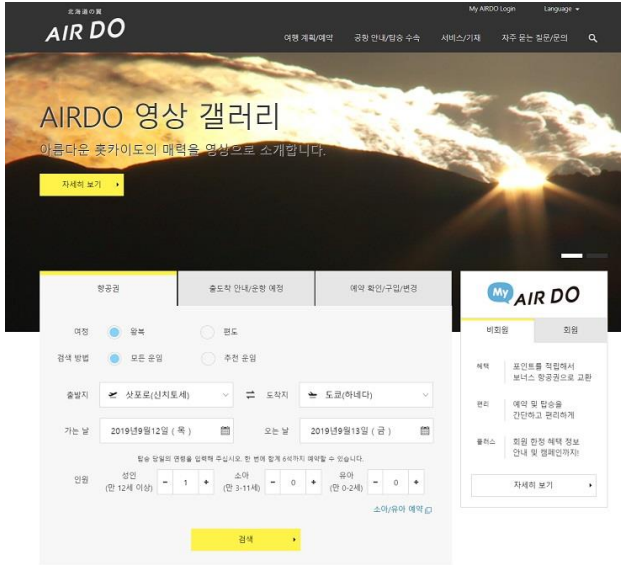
北海道の翼
AIR DO

My AIRDO Login　Language

여행 계획/예약　공항 안내/탑승 수속　서비스/기재　자주 묻는 질문/문의

AIRDO 영상 갤러리

아름다운 홋카이도의 매력을 영상으로 소개합니다.

자세히 보기

항공권　출도착 안내/운항 예정　예약 확인/구입/변경

여정　왕복　편도

검색 방법　모든 운임　추천 운임

출발지　삿포로(신치토세)　도착지　도쿄(하네다)

가는 날　2019년9월12일 ( 목 )　오는 날　2019년9월13일 ( 금 )

탑승 당일의 연령을 입력해 주십시오. 한 번에 합계 6석까지 예약할 수 있습니다.

인원　성인 (만 12세 이상) 1　소아 (만 3-11세) 0　유아 (만 0-2세) 0

소아/유아 예약

검색

My AIR DO

비회원　회원

혜택　포인트를 적립해서 보너스 항공권으로 교환

편리　예약 및 탑승을 간단하고 편리하게

플러스　회원 한정 혜택 정보 안내 및 캠페인까지!

자세히 보기